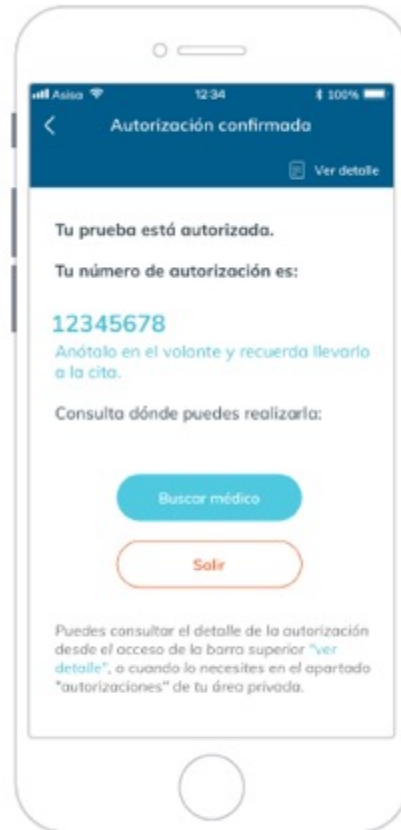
Asisa 12:34 100%

Autorización confirmada

Ver detalle

Tu prueba está autorizada.

Tu número de autorización es:

12345678

Anótalo en el volante y recuerda llevarlo a la cita.

Consulta dónde puedes realizarla:

Buscar médico

Salir

Puedes consultar el detalle de la autorización desde el acceso de la barra superior "ver detalle", o cuando lo necesites en el apartado "autorizaciones" de tu área privada.